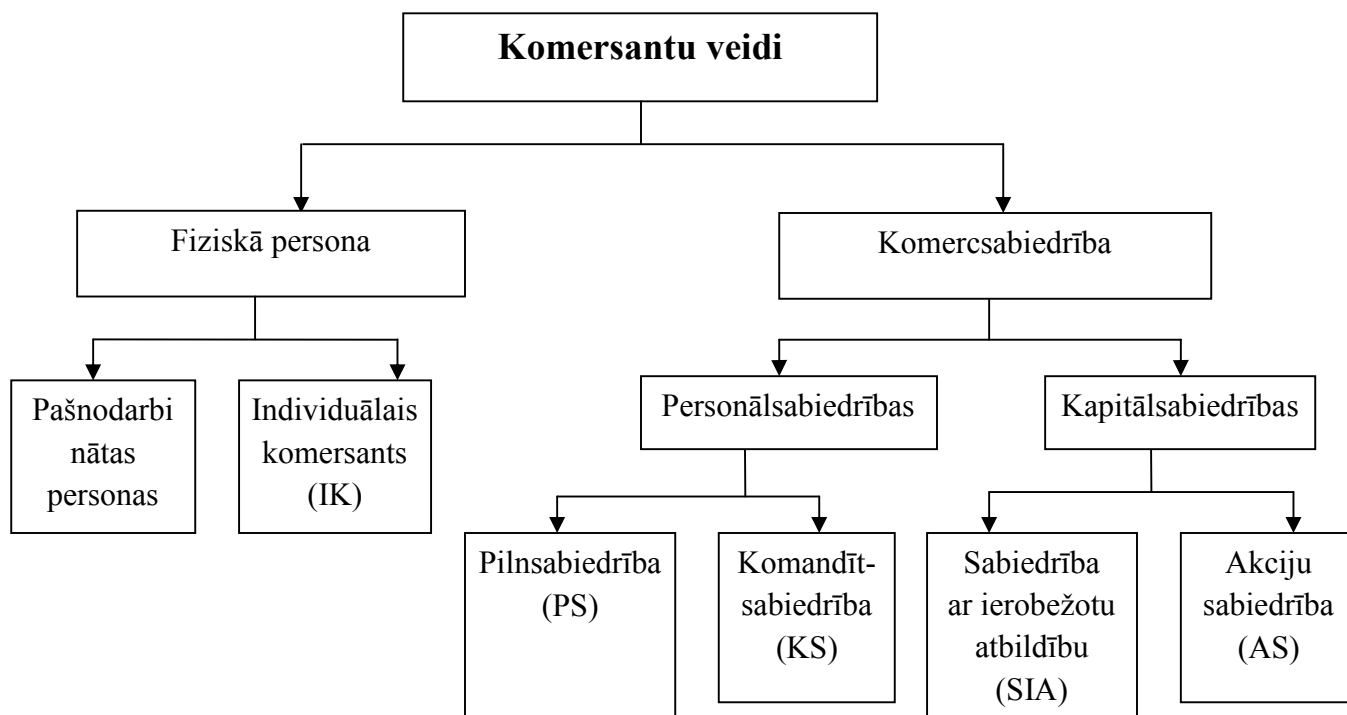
Komersantu veidi

Fiziskā persona

Komercsabiedrība

Pašnodarbinātas personas

Individuālais komersants (IK)

Personālsabiedrības

Kapitālsabiedrības

Pilnsabiedrība (PS)

Komandītsabiedrība (KS)

Sabiedrība ar ierobežotu atbildību (SIA)

Akciju sabiedrība (AS)